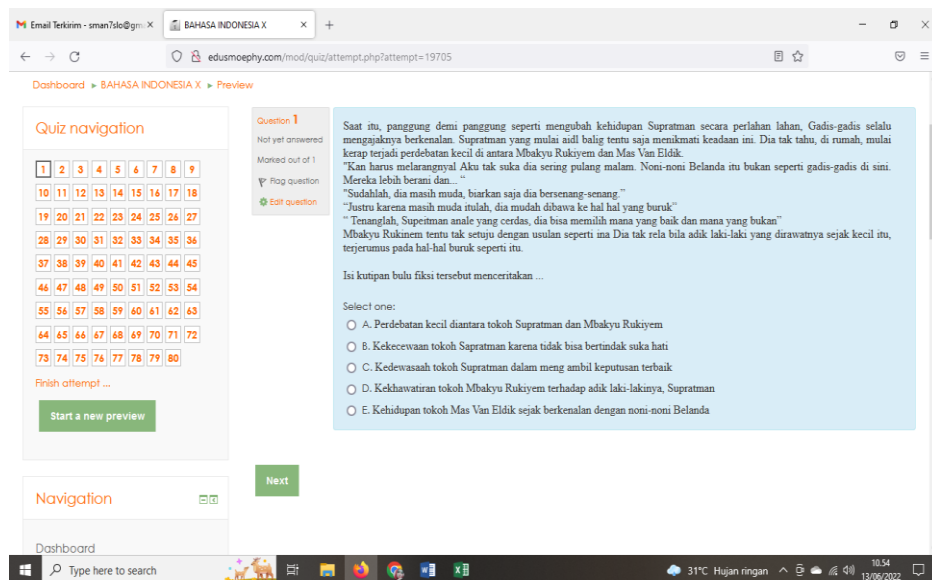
Email Terkirim - sman7slo@gm ×
BAHASA INDONESIA X ×
+

edusmoephy.com/mod/quiz/attempt.php?attempt=19705

Dashboard ► BAHASA INDONESIA X ► Preview

Quiz navigation

| 1 | 2 | 3 | 4 | 5 | 6 | 7 | 8 | 9 |
|---|---|---|---|---|---|---|---|---|
| 10 | 11 | 12 | 13 | 14 | 15 | 16 | 17 | 18 |
| 19 | 20 | 21 | 22 | 23 | 24 | 25 | 26 | 27 |
| 28 | 29 | 30 | 31 | 32 | 33 | 34 | 35 | 36 |
| 37 | 38 | 39 | 40 | 41 | 42 | 43 | 44 | 45 |
| 46 | 47 | 48 | 49 | 50 | 51 | 52 | 53 | 54 |
| 55 | 56 | 57 | 58 | 59 | 60 | 61 | 62 | 63 |
| 64 | 65 | 66 | 67 | 68 | 69 | 70 | 71 | 72 |
| 73 | 74 | 75 | 76 | 77 | 78 | 79 | 80 | |

Finish attempt ...

Start a new preview

Navigation

Dashboard

Question 1
Not yet answered
Marked out of 1
Flag question
Edit question

Saat itu, panggung demi panggung seperti mengubah kehidupan Supratman secara perlahan lahan, Gadis-gadis selalu mengajaknya berkenalan. Supratman yang mulai aidl balig tentu saja menikmati keadaan ini. Dia tak tahu, di rumah, mulai kerap terjadi perdebatan kecil di antara Mbakyu Rukiyem dan Mas Van Eldik.
"Kan harus melarangnyal Aku tak suka dia sering pulang malam. Noni-noni Belanda itu bukan seperti gadis-gadis di sini. Mereka lebih berani dan... "
"Sudahlah, dia masih muda, biarkan saja dia bersenang-senang."
"Justru karena masih muda itulah, dia mudah dibawa ke hal hal yang buruk"
" Tenanglah, Supeitman anale yang cerdas, dia bisa memilih mana yang baik dan mana yang bukan"
Mbakyu Rukinem tentu tak setuju dengan usulan seperti ina Dia tak rela bila adik laki-laki yang dirawatnya sejak kecil itu, terjerumus pada hal-hal buruk seperti itu.

Isi kutipan bulu fiksi tersebut menceritakan ...

Select one:
A. Perdebatan kecil diantara tokoh Supratman dan Mbakyu Rukiyem
B. Kekecewaan tokoh Sapratman karena tidak bisa bertindak suka hati
C. Kedewasaah tokoh Supratman dalam meng ambil keputusan terbaik
D. Kekhawatiran tokoh Mbakyu Rukiyem terhadap adik laki-lakinya, Supratman
E. Kehidupan tokoh Mas Van Eldik sejak berkenalan dengan noni-noni Belanda

Next

Type here to search
31°C Hujan ringan
10.54
13/06/2022